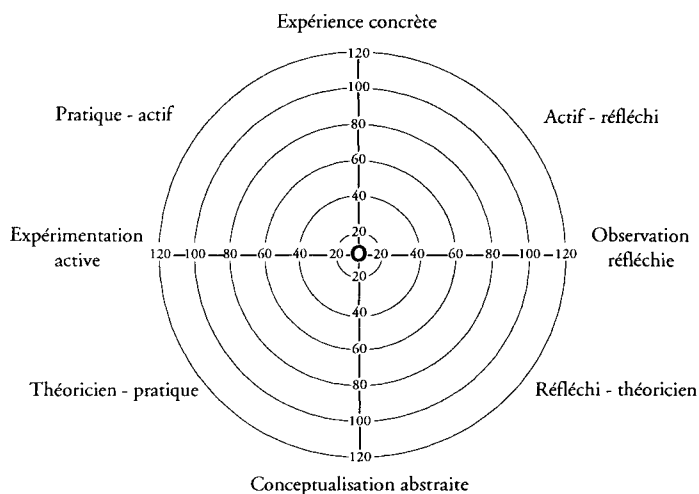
Expérience concrète

Pratique - actif

Actif - réfléchi

120

100

80

60

40

20

Expérimentation active

120 100 80 60 40 20 O 20 40 60 80 100 120

Observation réfléchie

20

40

60

80

100

120

Théoricien - pratique

Réfléchi - théoricien

Conceptualisation abstraite